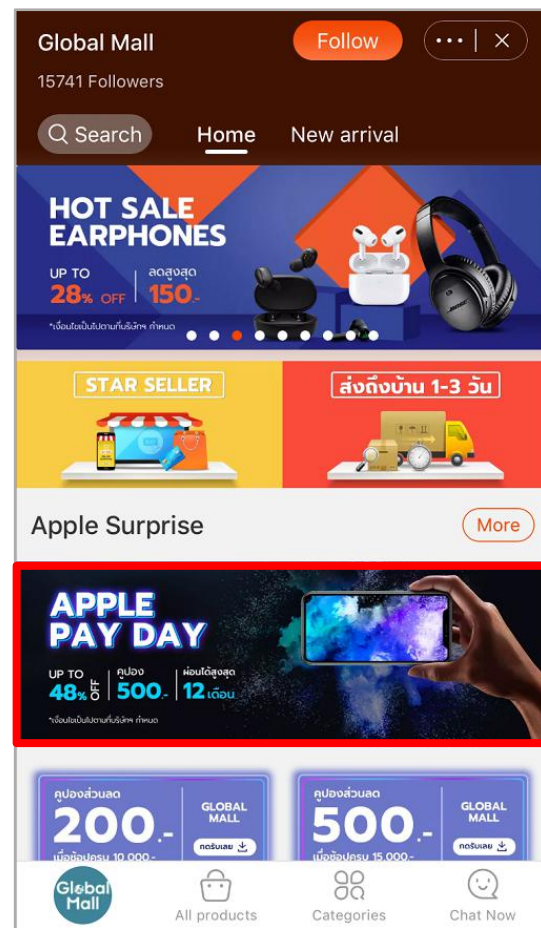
Global Mall
15741 Followers
Follow
Search
Home
New arrival

HOT SALE EARPHONES
UP TO 28% OFF
ลดสูงสุด 150.-
*เงื่อนไขเป็นไปตามที่บริษัทฯ กำหนด

STAR SELLER
ส่งถึงบ้าน 1-3 วัน

Apple Surprise
More

APPLE PAY DAY
UP TO 48% OFF
คูปอง 500.-
ผ่อนได้สูงสุด 12 เดือน
*เงื่อนไขเป็นไปตามที่บริษัทฯ กำหนด

คูปองส่วนลด 200.-
เมื่อช้อปครบ 10,000.-
GLOBAL MALL
กดรับเลย

คูปองส่วนลด 500.-
เมื่อช้อปครบ 15,000.-
GLOBAL MALL
กดรับเลย

Global Mall
All products
Categories
Chat Now